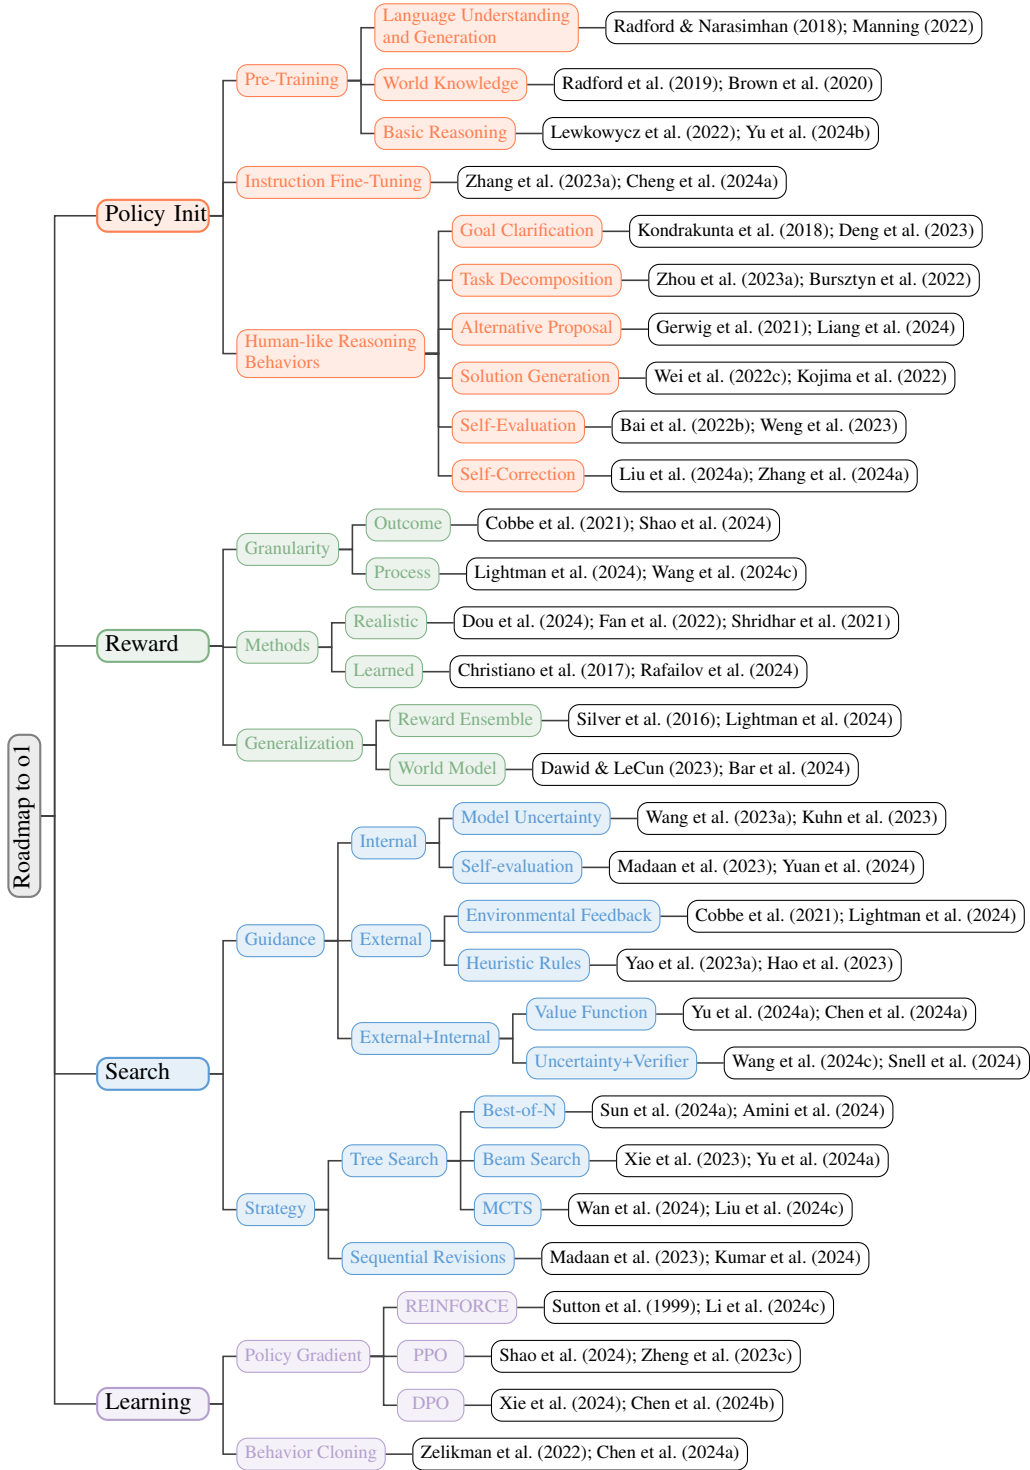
Roadmap to o1

Policy Init

Pre-Training

Language Understanding and Generation

Radford & Narasimhan (2018); Manning (2022)

World Knowledge

Radford et al. (2019); Brown et al. (2020)

Basic Reasoning

Lewkowycz et al. (2022); Yu et al. (2024b)

Instruction Fine-Tuning

Zhang et al. (2023a); Cheng et al. (2024a)

Human-like Reasoning Behaviors

Goal Clarification

Kondrakunta et al. (2018); Deng et al. (2023)

Task Decomposition

Zhou et al. (2023a); Bursztyn et al. (2022)

Alternative Proposal

Gerwig et al. (2021); Liang et al. (2024)

Solution Generation

Wei et al. (2022c); Kojima et al. (2022)

Self-Evaluation

Bai et al. (2022b); Weng et al. (2023)

Self-Correction

Liu et al. (2024a); Zhang et al. (2024a)

Reward

Granularity

Outcome

Cobbe et al. (2021); Shao et al. (2024)

Process

Lightman et al. (2024); Wang et al. (2024c)

Methods

Realistic

Dou et al. (2024); Fan et al. (2022); Shridhar et al. (2021)

Learned

Christiano et al. (2017); Rafailov et al. (2024)

Generalization

Reward Ensemble

Silver et al. (2016); Lightman et al. (2024)

World Model

Dawid & LeCun (2023); Bar et al. (2024)

Search

Guidance

Internal

Model Uncertainty

Wang et al. (2023a); Kuhn et al. (2023)

Self-evaluation

Madaan et al. (2023); Yuan et al. (2024)

External

Environmental Feedback

Cobbe et al. (2021); Lightman et al. (2024)

Heuristic Rules

Yao et al. (2023a); Hao et al. (2023)

External+Internal

Value Function

Yu et al. (2024a); Chen et al. (2024a)

Uncertainty+Verifier

Wang et al. (2024c); Snell et al. (2024)

Strategy

Tree Search

Best-of-N

Sun et al. (2024a); Amini et al. (2024)

Beam Search

Xie et al. (2023); Yu et al. (2024a)

MCTS

Wan et al. (2024); Liu et al. (2024c)

Sequential Revisions

Madaan et al. (2023); Kumar et al. (2024)

Learning

Policy Gradient

REINFORCE

Sutton et al. (1999); Li et al. (2024c)

PPO

Shao et al. (2024); Zheng et al. (2023c)

DPO

Xie et al. (2024); Chen et al. (2024b)

Behavior Cloning

Zelikman et al. (2022); Chen et al. (2024a)